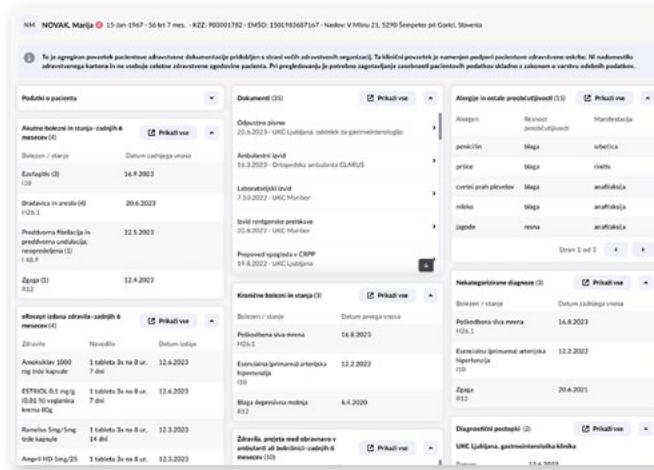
NM NOVAK, Marija 15-Jan-1967 · 56 let 7 mes. · KZZ: 903001782 · EMŠO: 1501983687167 · Naslov: V Mlinu 21, 5290 Šempeter pri Gorici, Slovenia

To je agregiran povzetek pacientove zdravstvene dokumentacije pridobljen s strani večih zdravstvenih organizacij. Ta klinični povzetek je namenjen podpori pacientove zdravstvene oskrbe. Ni nadomestilo zdravstvenega kartona in ne vsebuje celotne zdravstvene zgodovine pacienta. Pri pregledovanju je potrebno zagotavljanje zasebnosti pacientovih podatkov skladno z zakonom o varstvu osebnih podatkov.

Podatki o pacientu

Akutne bolezni in stanja–zadnjih 6 mesecev (4)
Prikaži vse

| Bolezen / stanje | Datum zadnjega vnosa |
|---|---|
| Ezofagitis (3) I20 | 16.9.2023 |
| Bradavica in areola (4) H26.1 | 20.6.2023 |
| Preddvorna fibrilacija in preddvorna undulacija, neopredeljena (1) I 48.9 | 22.5.2023 |
| Zgaga (1) R12 | 12.4.2023 |

eRecept izdana zdravila–zadnjih 6 mesecev (4)
Prikaži vse

| Zdravilo | Navodilo | Datum izdaje |
|---|---|---|
| Amoksiklav 1000 mg trde kapsule | 1 tableta 3x na 8 ur, 7 dni | 12.6.2023 |
| ESTRIOL 0,1 mg/g (0,01 %) vaginalna krema 80g | 1 tableta 3x na 8 ur, 7 dni | 12.6.2023 |
| Ramelso 5mg/5mg trde kapsule | 1 tableta 3x na 8 ur, 14 dni | 12.3.2023 |
| Ampril HD 5mg/25 | 1 tableta 3x na 8 ur, | 12.3.2023 |

Dokumenti (35)
Prikaži vse

Odpustno pismo
20.6.2023 - UKC Ljubljana, oddelek za gastroenterologijo

Ambulantni izvid
16.3.2023 - Ortopedska ambulanta CLARUS

Laboratorijski izvid
7.10.2022 - UKC Maribor

Izvid rentgenske preiskave
20.8.2022 - UKC Maribor

Prepoved vpogleda v CRPP
19.8.2022 - UKC Ljubljana

Kronične bolezni in stanja (3)
Prikaži vse

| Bolezen / stanje | Datum prvega vnosa |
|---|---|
| Poškodbena siva mrena H26.1 | 16.8.2023 |
| Esencialna (primarna) arterijska hipertenzija I10 | 12.2.2022 |
| Blaga depresivna motnja R12 | 6.4.2020 |

Zdravila, prejeta med obravnavo v ambulanti ali bolnišnici–zadnjih 6 mesecev (10)
Prikaži vse

Alergije in ostale preobčutljivosti (15)
Prikaži vse

| Alergen | Resnost preobčutljivosti | Manifestacija |
|---|---|---|
| penicilin | blaga | urtekica |
| pršice | blaga | rinitis |
| cvetni prah plevelov | blaga | anafilaksija |
| mleko | blaga | anafilaksija |
| jagode | resna | anafilaksija |

Stran 1 od 3

Nekategorizirane diagnoze (3)
Prikaži vse

| Bolezen / stanje | Datum zadnjega vnosa |
|---|---|
| Poškodbena siva mrena H26.1 | 16.8.2023 |
| Esencialna (primarna) arterijska hipertenzija I10 | 12.2.2022 |
| Zgaga R12 | 20.6.2021 |

Diagnostični postopki (2)
Prikaži vse

UKC Ljubljana, gastroenterološka klinika
Datum 12.6.2023